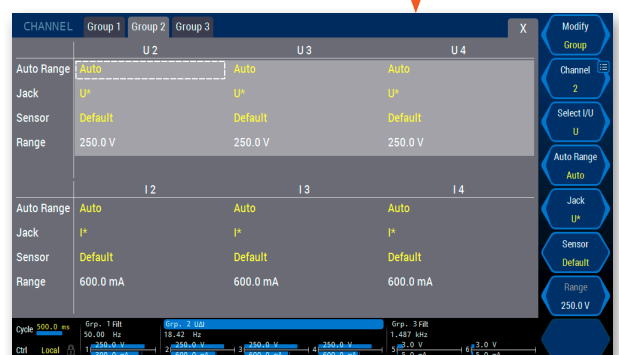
CHANNEL Group 1 Group 2 Group 3 X

| | U 2 | U 3 | U 4 |
|---|---|---|---|
| Auto Range | Auto | Auto | Auto |
| Jack | U* | U* | U* |
| Sensor | Default | Default | Default |
| Range | 250.0 V | 250.0 V | 250.0 V |

| | I 2 | I 3 | I 4 |
|---|---|---|---|
| Auto Range | Auto | Auto | Auto |
| Jack | I* | I* | I* |
| Sensor | Default | Default | Default |
| Range | 600.0 mA | 600.0 mA | 600.0 mA |

Modify
Group

Channel
2

Select I/U
U

Auto Range
Auto

Jack
U*

Sensor
Default

Range
250.0 V

Cycle 500.0 ms
Ctrl Local

Grp. 1 Filt
50.00 Hz
1 250.0 V
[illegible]

Grp. 2 U∆I
18.42 Hz
2 250.0 V
600.0 mA
3 250.0 V
600.0 mA
4 250.0 V
600.0 mA

Grp. 3 Filt
1.487 kHz
5 3.0 V
5.0 mA
6 3.0 V
5.0 mA